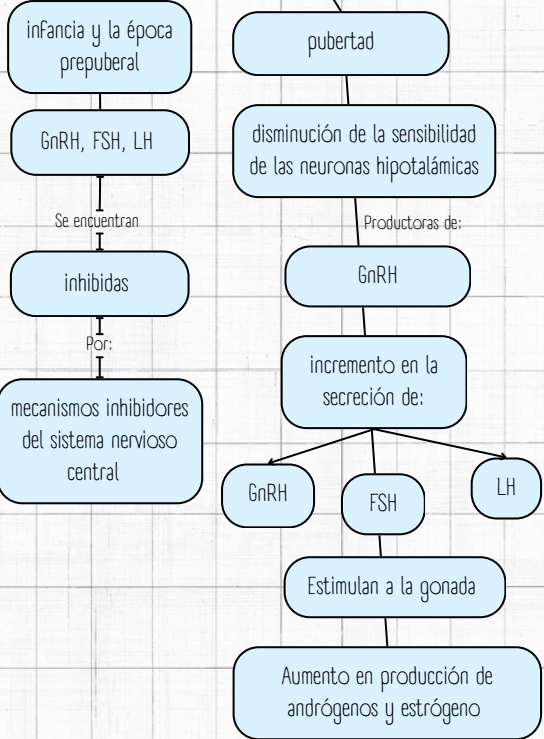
infancia y la época prepuberal

GnRH, FSH, LH

Se encuentran

inhibidas

Por:

mecanismos inhibidores del sistema nervioso central

pubertad

disminución de la sensibilidad de las neuronas hipotalámicas

Productoras de:

GnRH

incremento en la secreción de:

GnRH

FSH

LH

Estimulan a la gonada

Aumento en producción de andrógenos y estrógeno